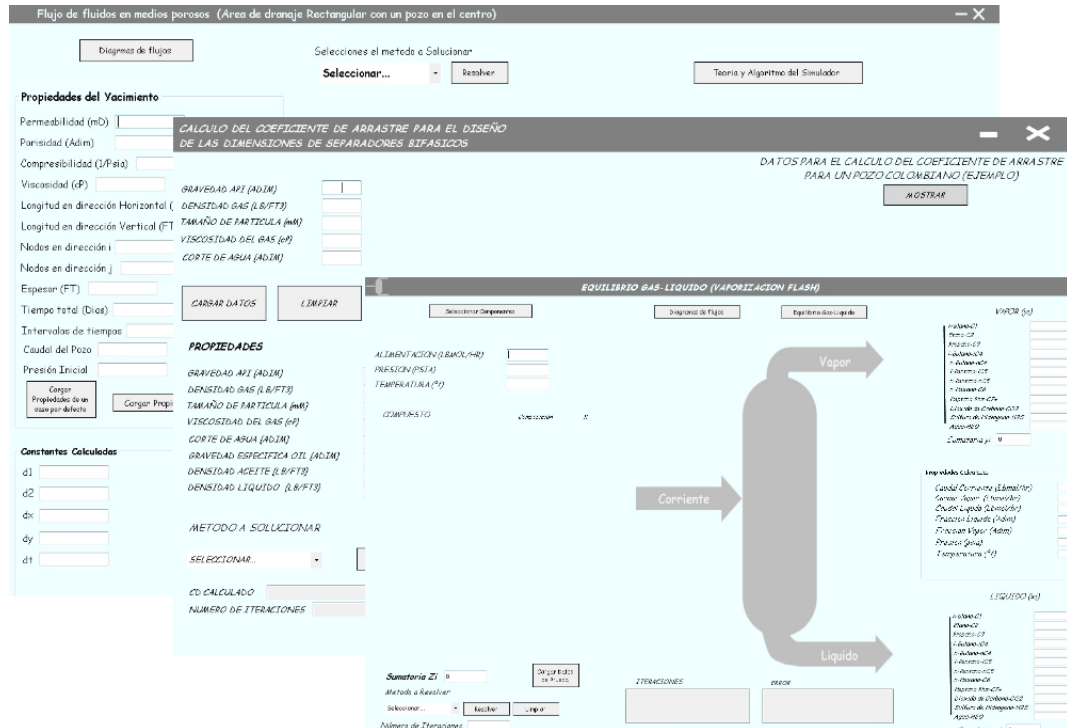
Flujo de fluidos en medios porosos (Area de dranaje Rectangular con un pozo en el centro)

Diagrama de flujos

Seleccione el metodo a Solucionar

Seleccionar...

Resolver

Teoria y Algoritmo del Simulador

Propiedades del Yacimiento

Permeabilidad (mD)

Porosidad (Adim)

Compresibilidad (1/Psia)

Viscosidad (cP)

Longitud en dirección Horizontal (

Longitud en dirección Vertical (FT

Nodes en dirección i

Nodes en dirección j

Espesor (FT)

Tiempo total (Dias)

Intervalos de tiempos

Caudal del Pozo

Presión Inicial

Cargar Propiedades de un caso por defecto

Cargar Propi

Constantes Calculadas

d1

d2

dx

dy

dt

CALCULO DEL COEFICIENTE DE ARRASTRE PARA EL DISEÑO DE LAS DIMENSIONES DE SEPARADORES BIFASICOS

DATOS PARA EL CALCULO DEL COEFICIENTE DE ARRASTRE PARA UN POZO COLOMBIANO (EJEMPLO)

MOSTRAR

GRAVEDAD API (ADIM)

DENSIDAD GAS (LB/FT3)

TAMAÑO DE PARTICULA (mM)

VISCOSIDAD DEL GAS (cP)

CORTE DE AGUA (ADIM)

CARGAR DATOS

LIMPIAR

PROPIEDADES

GRAVEDAD API (ADIM)

DENSIDAD GAS (LB/FT3)

TAMAÑO DE PARTICULA (mM)

VISCOSIDAD DEL GAS (cP)

CORTE DE AGUA (ADIM)

GRAVEDAD ESPECIFICA OIL (ADIM)

DENSIDAD ACEITE (LB/FT3)

DENSIDAD LIQUIDO (LB/FT3)

METODO A SOLUCIONAR

SELECCIONAR...

CD CALCULADO

NUMERO DE ITERACIONES

EQUILIBRIO GAS-LIQUIDO (VAPORIZACION FLASH)

Seleccionar Componentes

Diagrama de Flujos

Equilibrio Gas-Liquido

VAPOR (yi)

ALIMENTACION (LBMOL/HR)

PRESION (PSIA)

TEMPERATURA (°F)

COMPUESTO

Composicion

Xi

Vapor

Corriente

Liquido

Metano-C1
Etano-C2
Propano-C3
i-Butano-iC4
n-Butano-nC4
i-Pentano-iC5
n-Pentano-nC5
n-Hexano-C6
Heptano Plus-C7+
Dioxido de Carbono-CO2
Sulfuro de Hidrogeno-H2S
Agua-H2O

Sumatoria yi 0

Propiedades Calculadas

Caudal Corriente (Lbmol/hr)
Caudal Vapor (Lbmol/hr)
Caudal Liquido (Lbmol/hr)
Fraccion Liquido (Adim)
Fraccion Vapor (Adim)
Presion (psia)
Temperatura (°F)

LIQUIDO (xi)

Metano-C1
Etano-C2
Propano-C3
i-Butano-iC4
n-Butano-nC4
i-Pentano-iC5
n-Pentano-nC5
n-Hexano-C6
Heptano Plus-C7+
Dioxido de Carbono-CO2
Sulfuro de Hidrogeno-H2S
Agua-H2O

Sumatoria Zi 0

Cargar Datos de Prueba

Metodo a Resolver

Seleccionar...

Resolver

Limpiar

Numero de Iteraciones

ITERACIONES

ERROR